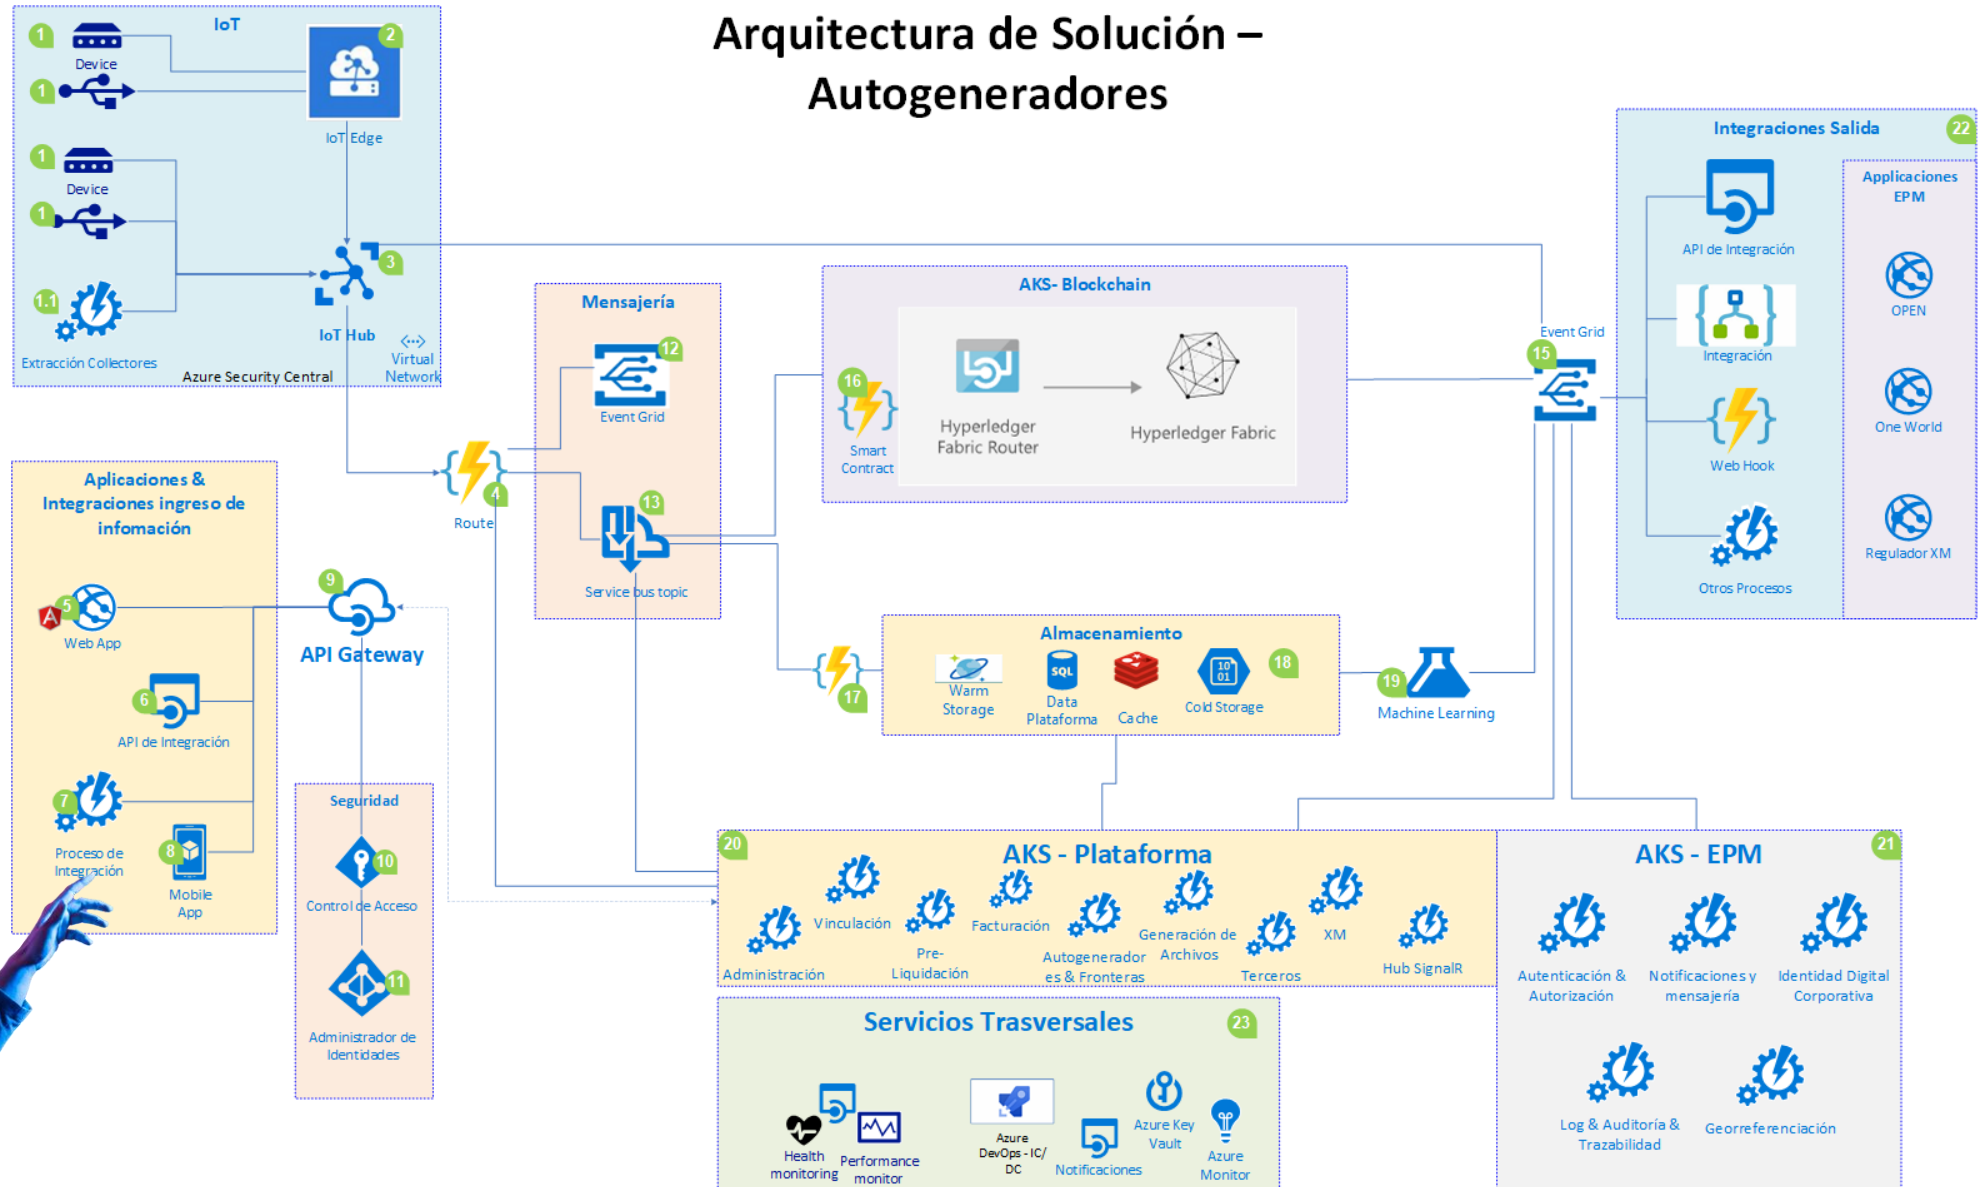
Arquitectura de Solución – Autogeneradores

IoT
1 Device
1
2 IoT Edge
1 Device
1
3 IoT Hub
1.1 Extracción Collectores
Azure Security Central
Virtual Network

Mensajería
12 Event Grid
13 Service bus topic

4 Route

AKS- Blockchain
16 Smart Contract
Hyperledger Fabric Router
Hyperledger Fabric

Integraciones Salida 22
API de Integración
Integración
Web Hook
Otros Procesos
Applicaciones EPM
OPEN
One World
Regulador XM

Event Grid
15

Aplicaciones & Integraciones ingreso de infomación
5 Web App
6 API de Integración
7 Proceso de Integración
8 Mobile App

9 API Gateway

Seguridad
10 Control de Acceso
11 Administrador de Identidades

Almacenamiento
Warm Storage
Data Plataforma
Cache
Cold Storage
18
17
19 Machine Learning

20 AKS - Plataforma
Administración
Vinculación
Pre-Liquidación
Facturación
Autogeneradores & Fronteras
Generación de Archivos
Terceros
XM
Hub SignalR

AKS - EPM 21
Autenticación & Autorización
Notificaciones y mensajería
Identidad Digital Corporativa
Log & Auditoría & Trazabilidad
Georreferenciación

Servicios Trasversales 23
Health monitoring
Performance monitor
Azure DevOps - IC/DC
Notificaciones
Azure Key Vault
Azure Monitor